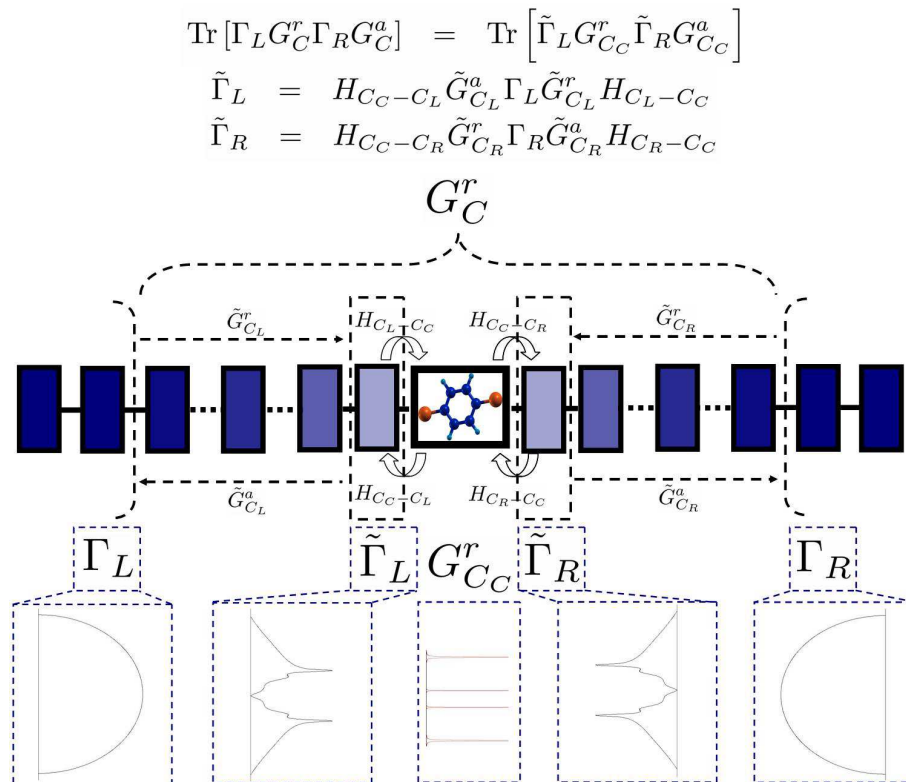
$\mathrm{Tr}\left[\Gamma_L G^r_C \Gamma_R G^a_C\right] = \mathrm{Tr}\left[\tilde{\Gamma}_L G^r_{C_C} \tilde{\Gamma}_R G^a_{C_C}\right]$

$\tilde{\Gamma}_L = H_{C_C - C_L} \tilde{G}^a_{C_L} \Gamma_L \tilde{G}^r_{C_L} H_{C_L - C_C}$

$\tilde{\Gamma}_R = H_{C_C - C_R} \tilde{G}^r_{C_R} \Gamma_R \tilde{G}^a_{C_R} H_{C_R - C_C}$

$G^r_C$

$\tilde{G}^r_{C_L}$

$H_{C_L - C_C}$

$H_{C_C - C_R}$

$\tilde{G}^r_{C_R}$

$\tilde{G}^a_{C_L}$

$H_{C_C - C_L}$

$H_{C_R - C_C}$

$\tilde{G}^a_{C_R}$

$\Gamma_L$

$\tilde{\Gamma}_L$

$G^r_{C_C}$

$\tilde{\Gamma}_R$

$\Gamma_R$